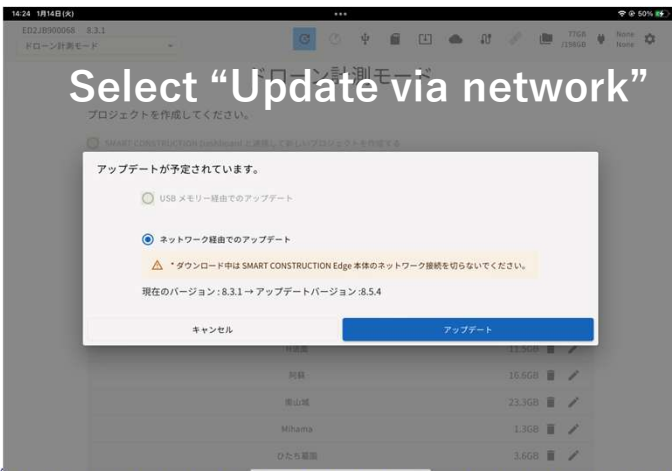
14:24 1月14日(火)

50%

ED2JB900058 8.3.1

ドローン計測モード

77GB /198GB

None None

Select “Update via network”

ドローン計測モード

プロジェクトを作成してください。

SMART CONSTRUCTION Dashboard と連携して新しいプロジェクトを作成する

アップデートが予定されています。

USB メモリー経由でのアップデート

ネットワーク経由でのアップデート

* ダウンロード中は SMART CONSTRUCTION Edge 本体のネットワーク接続を切らないでください。

現在のバージョン : 8.3.1 → アップデートバージョン :8.5.4

キャンセル

アップデート

11.5GB

阿蘇 15.6GB

奥山城 23.3GB

Mihama 1.3GB

ひたち那珂 3.6GB